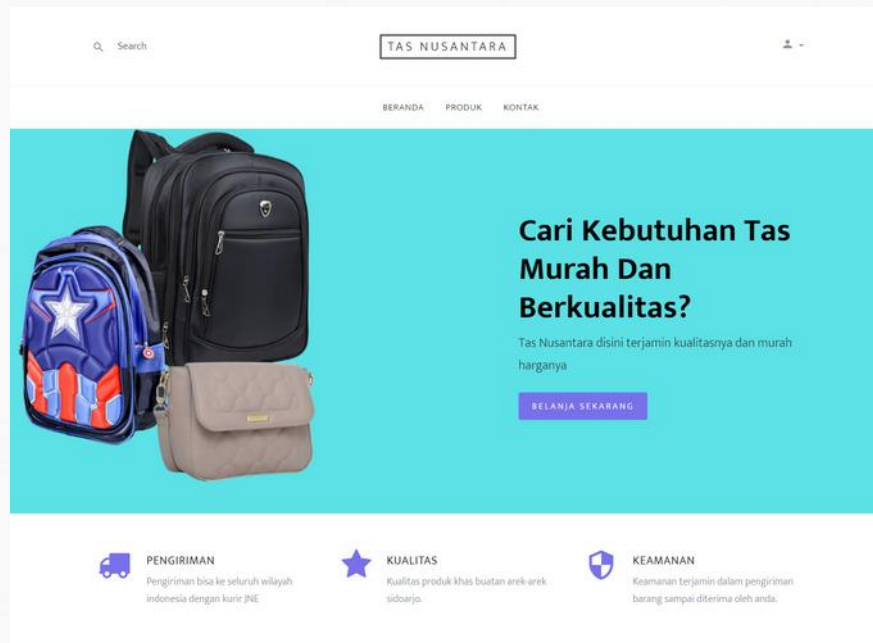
Search

TAS NUSANTARA

BERANDA PRODUK KONTAK

Cari Kebutuhan Tas Murah Dan Berkualitas?

Tas Nusantara disini terjamin kualitasnya dan murah harganya

BELANJA SEKARANG

PENGIRIMAN

Pengiriman bisa ke seluruh wilayah indonesia dengan kurir JNE

KUALITAS

Kualitas produk khas buatan arek-arek sidoarjo.

KEAMANAN

Keamanan terjamin dalam pengiriman barang sampai diterima oleh anda.